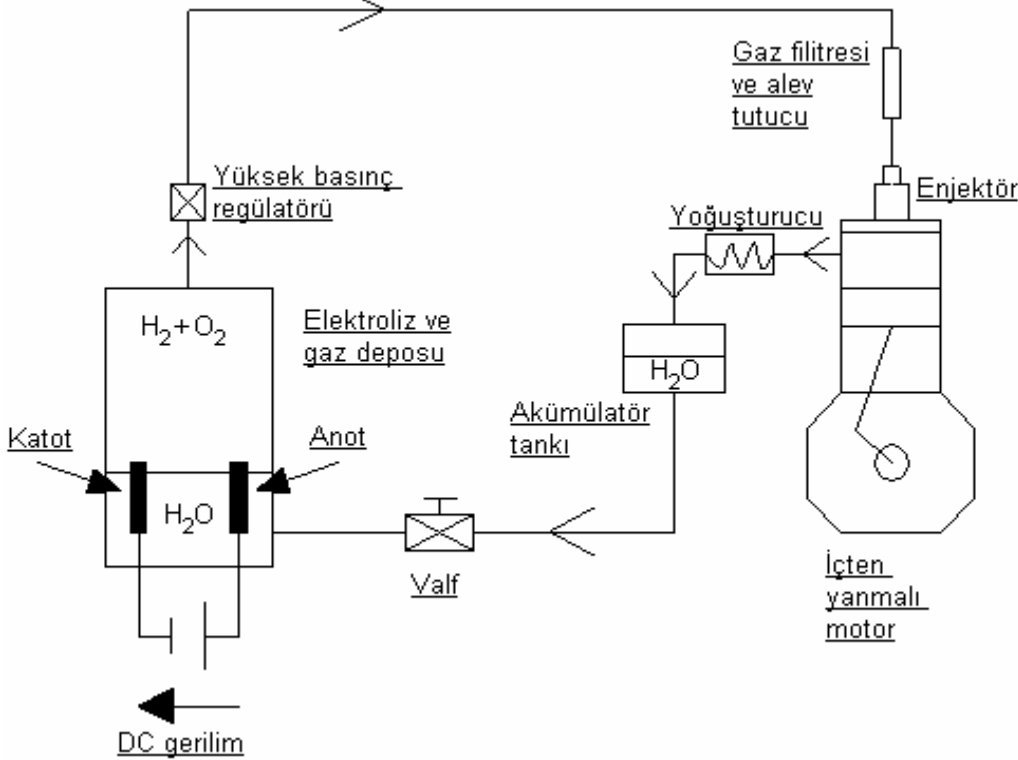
Gaz filitresi ve alev tutucu

Yüksek basınç regülatörü

Enjektör

Yoğuşturucu

$H_2+O_2$

Elektroliz ve gaz deposu

$H_2O$

Akümülatör tankı

Katot

Anot

$H_2O$

Valf

İçten yanmalı motor

DC gerilim